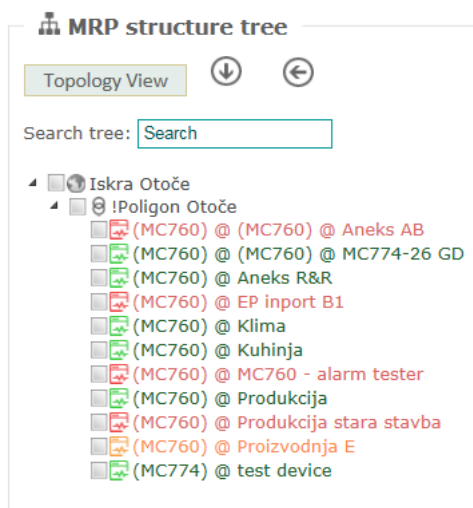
MRP structure tree

Topology View

Search tree: Search

Iskra Otoče
!Poligon Otoče
(MC760) @ (MC760) @ Aneks AB
(MC760) @ (MC760) @ MC774-26 GD
(MC760) @ Aneks R&R
(MC760) @ EP inport B1
(MC760) @ Klima
(MC760) @ Kuhinja
(MC760) @ MC760 - alarm tester
(MC760) @ Produkcija
(MC760) @ Produkcija stara stavba
(MC760) @ Proizvodnja E
(MC774) @ test device